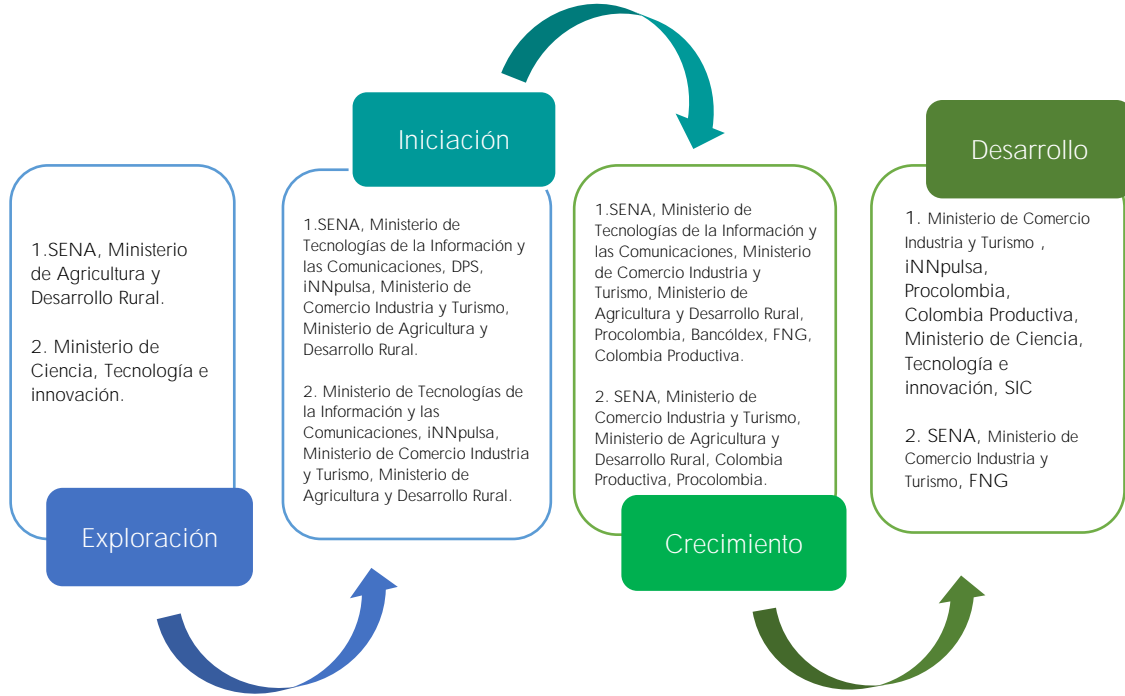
1.SENA, Ministerio de Agricultura y Desarrollo Rural.

2. Ministerio de Ciencia, Tecnología e innovación.

Exploración

Iniciación

1.SENA, Ministerio de Tecnologías de la Información y las Comunicaciones, DPS, iNNpulsa, Ministerio de Comercio Industria y Turismo, Ministerio de Agricultura y Desarrollo Rural.

2. Ministerio de Tecnologías de la Información y las Comunicaciones, iNNpulsa, Ministerio de Comercio Industria y Turismo, Ministerio de Agricultura y Desarrollo Rural.

1.SENA, Ministerio de Tecnologías de la Información y las Comunicaciones, Ministerio de Comercio Industria y Turismo, Ministerio de Agricultura y Desarrollo Rural, Procolombia, Bancóldex, FNG, Colombia Productiva.

2. SENA, Ministerio de Comercio Industria y Turismo, Ministerio de Agricultura y Desarrollo Rural, Colombia Productiva, Procolombia.

Crecimiento

Desarrollo

1. Ministerio de Comercio Industria y Turismo , iNNpulsa, Procolombia, Colombia Productiva, Ministerio de Ciencia, Tecnología e innovación, SIC

2. SENA, Ministerio de Comercio Industria y Turismo, FNG